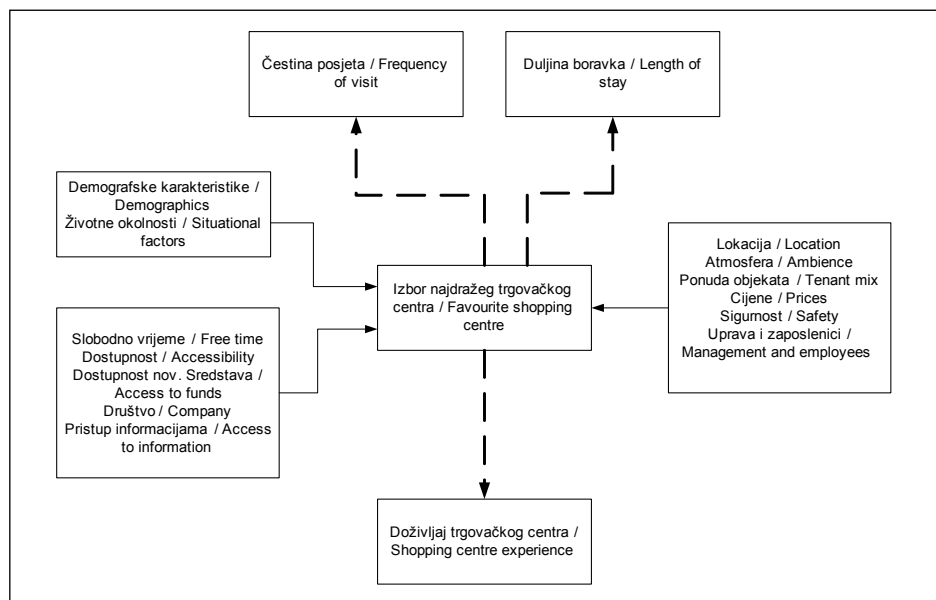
Čestina posjeta / Frequency of visit

Duljina boravka / Length of stay

Demografske karakteristike / Demographics
Životne okolnosti / Situational factors

Izbor najdražeg trgovačkog centra / Favourite shopping centre

Lokacija / Location
Atmosfera / Ambience
Ponuda objekata / Tenant mix
Cijene / Prices
Sigurnost / Safety
Uprava i zaposlenici / Management and employees

Slobodno vrijeme / Free time
Dostupnost / Accessibility
Dostupnost nov. Sredstava / Access to funds
Društvo / Company
Pristup informacijama / Access to information

Doživljaj trgovačkog centra / Shopping centre experience